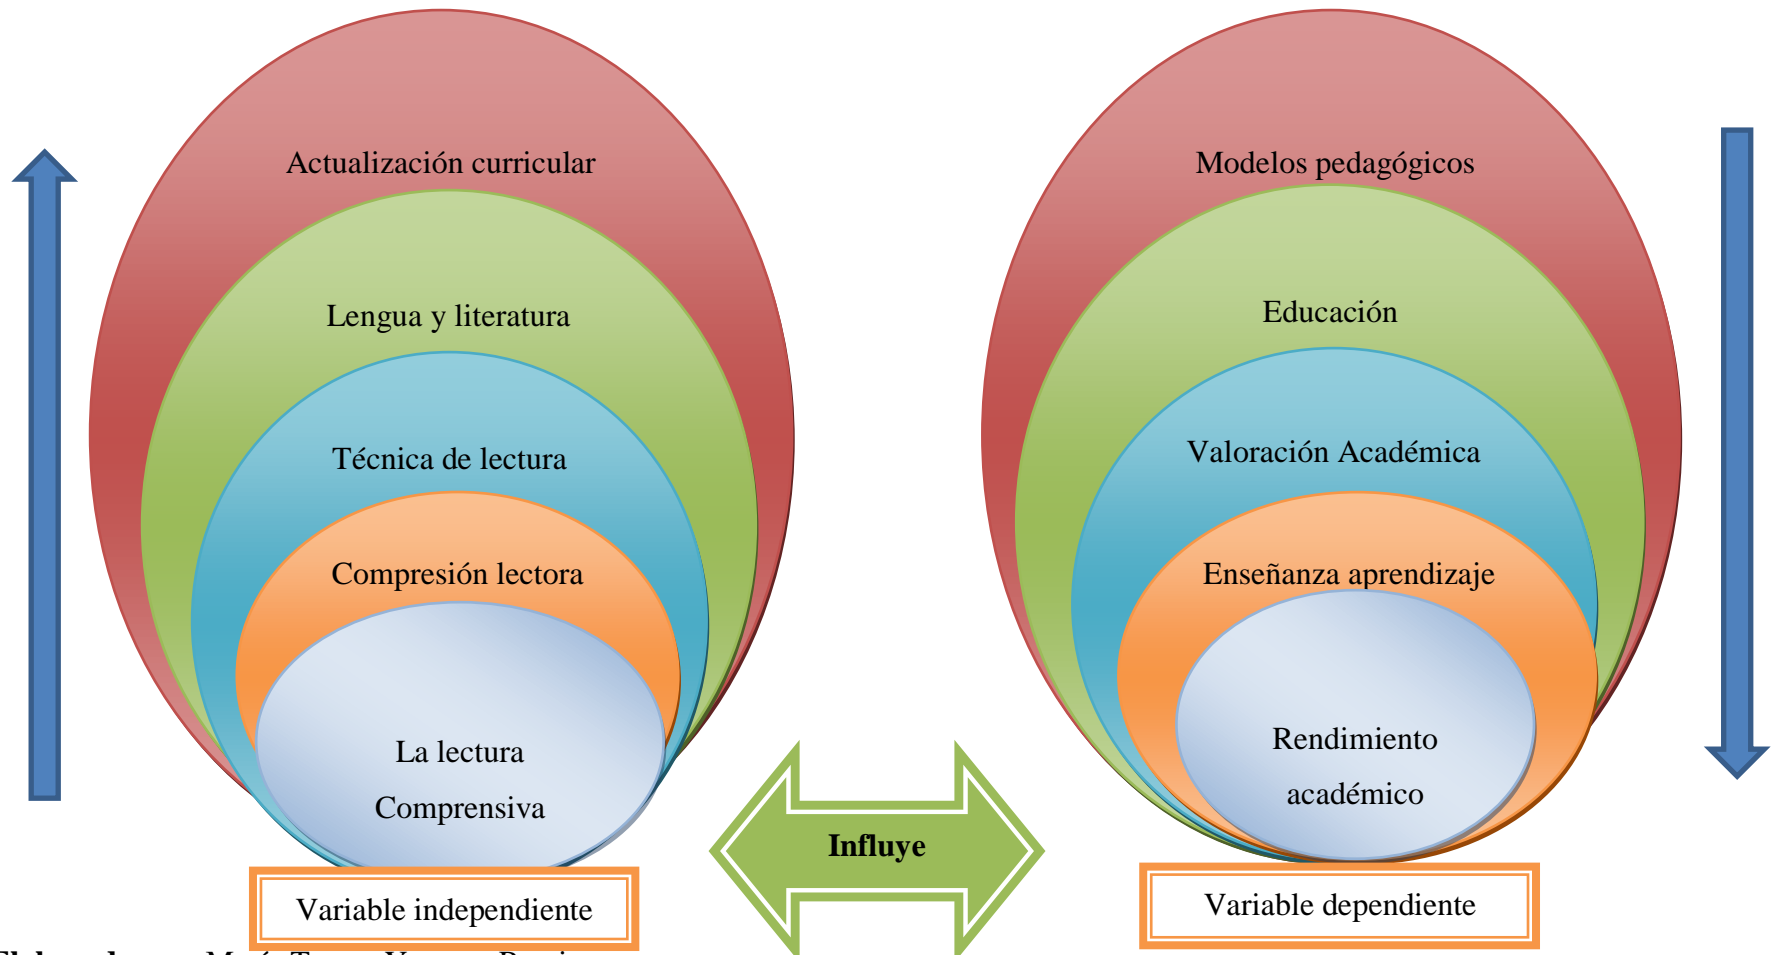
Actualización curricular

Lengua y literatura

Técnica de lectura

Compresión lectora

La lectura Comprensiva

Variable independiente

Modelos pedagógicos

Educación

Valoración Académica

Enseñanza aprendizaje

Rendimiento académico

Variable dependiente

Influye

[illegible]